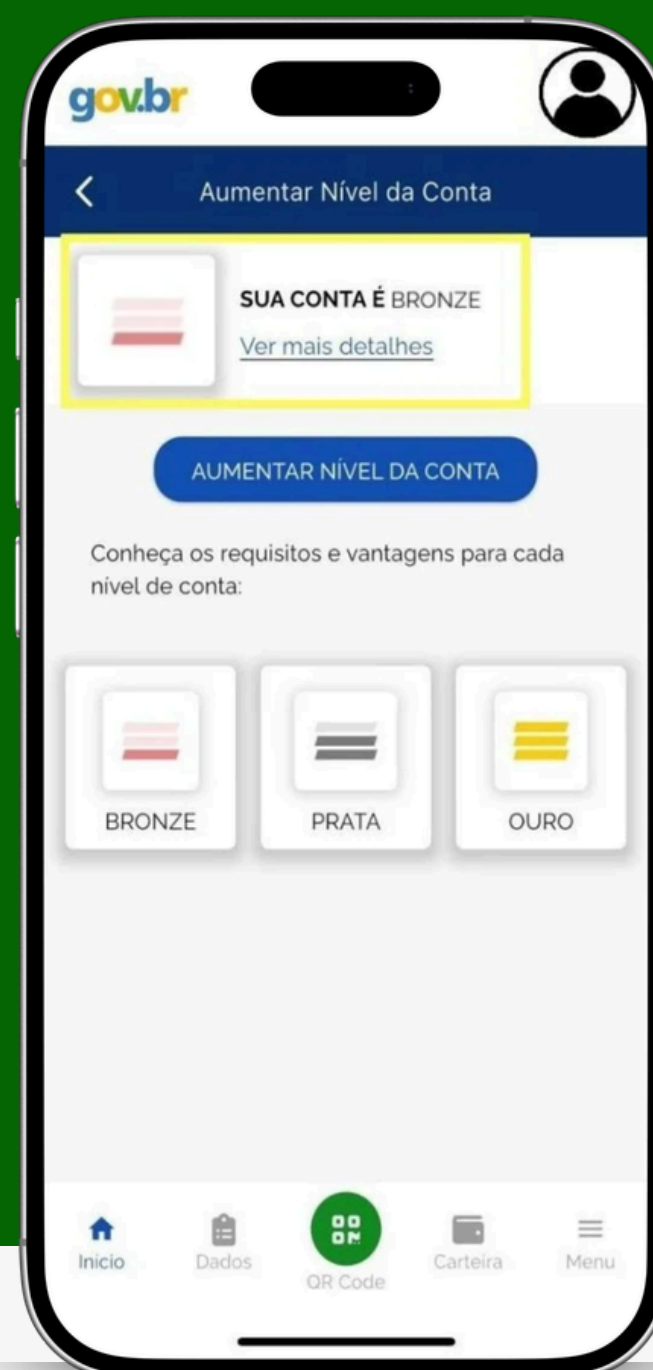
gov.br

Aumentar Nível da Conta

SUA CONTA É BRONZE
Ver mais detalhes

AUMENTAR NÍVEL DA CONTA

Conheça os requisitos e vantagens para cada nível de conta:

BRONZE

PRATA

OURO

Inicio

Dados

QR Code

Carteira

Menu